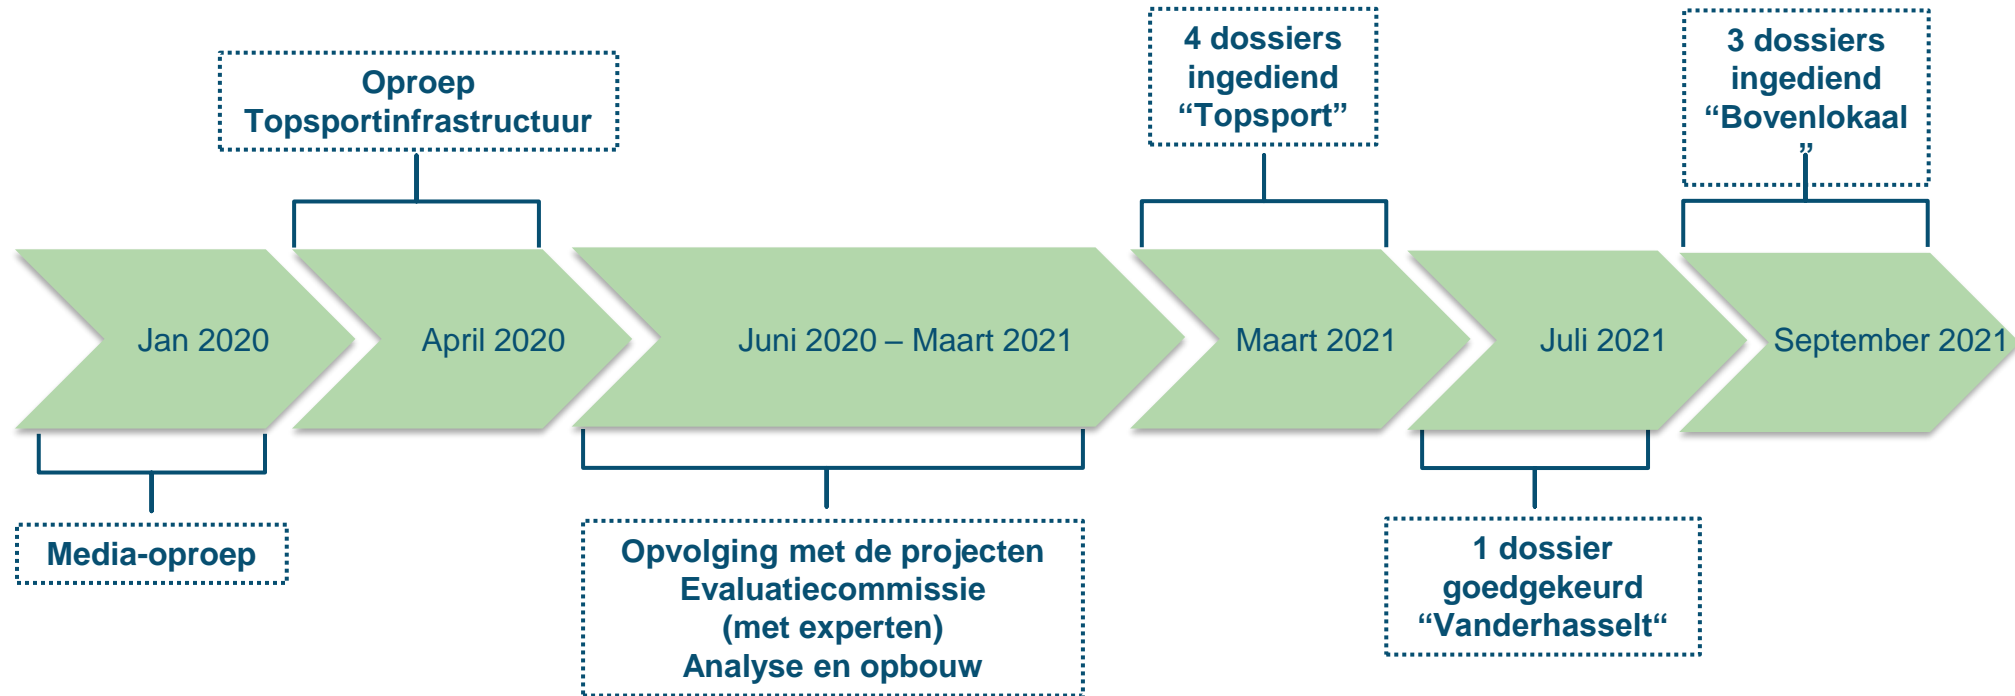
Oproep Topsportinfrastructuur

4 dossiers ingediend “Topsport”

3 dossiers ingediend “Bovenlokaal ”

Jan 2020

April 2020

Juni 2020 – Maart 2021

Maart 2021

Juli 2021

September 2021

Media-oproep

Opvolging met de projecten
Evaluatiecommissie
(met experten)
Analyse en opbouw

1 dossier goedgekeurd “Vanderhasselt“